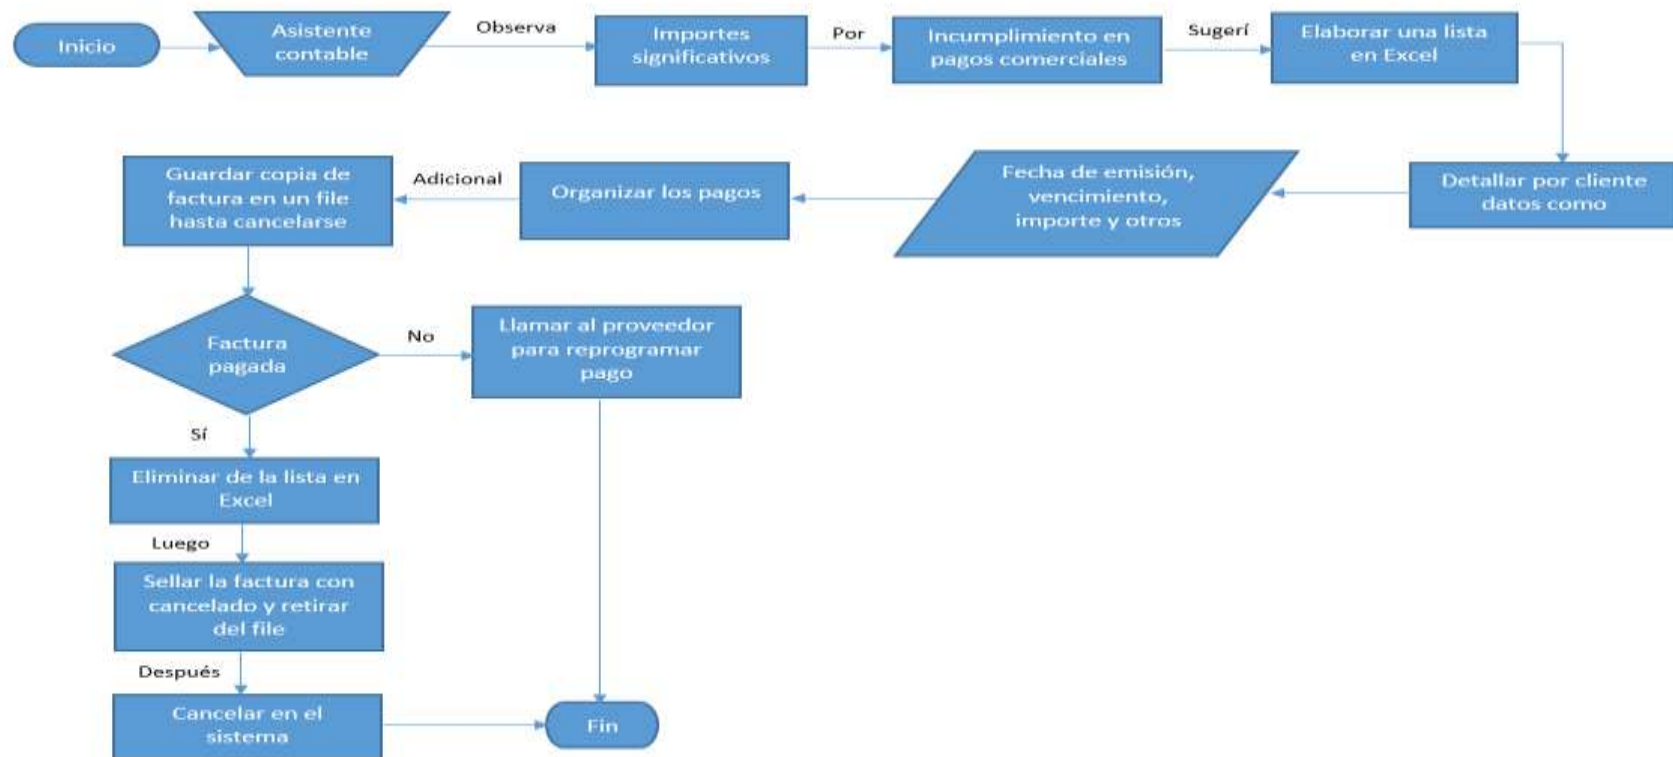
Inicio

Asistente contable

Observa

Importes significativos

Por

Incumplimiento en pagos comerciales

Sugerí

Elaborar una lista en Excel

Detallar por cliente datos como

Fecha de emisión, vencimiento, importe y otros

Organizar los pagos

Adicional

Guardar copia de factura en un file hasta cancelarse

Factura pagada

No

Llamar al proveedor para reprogramar pago

Sí

Eliminar de la lista en Excel

Luego

Sellar la factura con cancelado y retirar del file

Después

Cancelar en el sistema

Fin